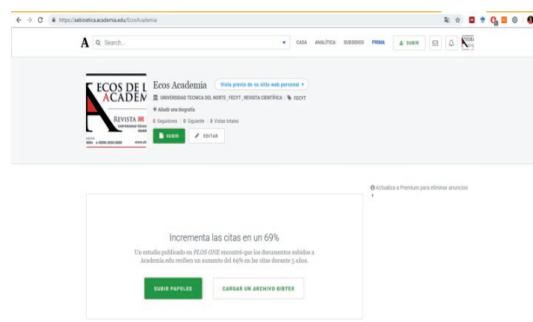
https://utn.academia.edu/EcosAcademia

A Search...

CASA ANALÍTICA SUCESOS PRIMA SUBIR

ECOS DE L ACADEM REVISTA

Ecos Academia Vista previa de su sitio web personal

UNIVERSIDAD TECNICA DEL NORTE, FECYT, REVISTA CIENTÍFICA FECYT

Añadir una biografía

0 Seguidores 0 Siguiente 0 Vistas totales

SUBIR EDITAR

Actualiza a Premium para eliminar anuncios

Incrementa las citas en un 69%

Un estudio publicado en PLOS ONE encontró que los documentos subidos a Academia.edu reciben un aumento del 69% en las citas durante 5 años.

SUBIR PAPELES

CARGAR UN ARCHIVO BIBTEX